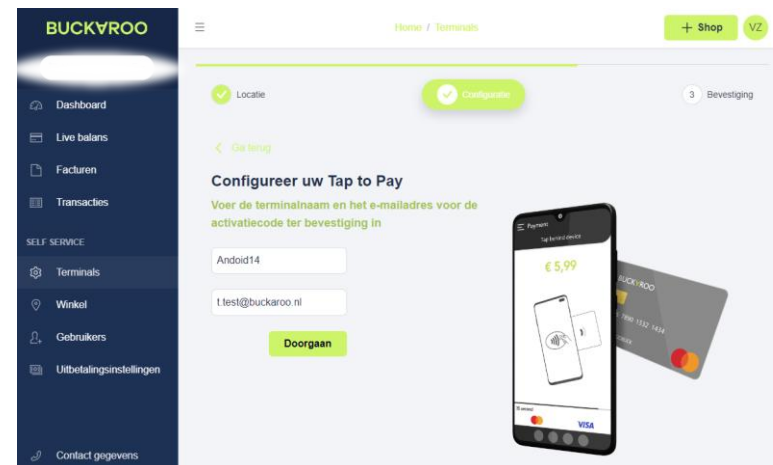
BUCKAROO

Dashboard
Live balans
Facturen
Transacties
SELF SERVICE
Terminals
Winkel
Gebruikers
Uitbetalingsinstellingen
Contact gegevens

Home / Terminals

+ Shop
VZ

Locatie
Configuratie
3 Bevestiging

Ga terug

Configureer uw Tap to Pay

Voer de terminalnaam en het e-mailadres voor de activatiecode ter bevestiging in

Android14

t.test@buckaroo.nl

Doorgaan

Payment
Tap to mobile device
€ 5,99
VISA
BUCKAROO